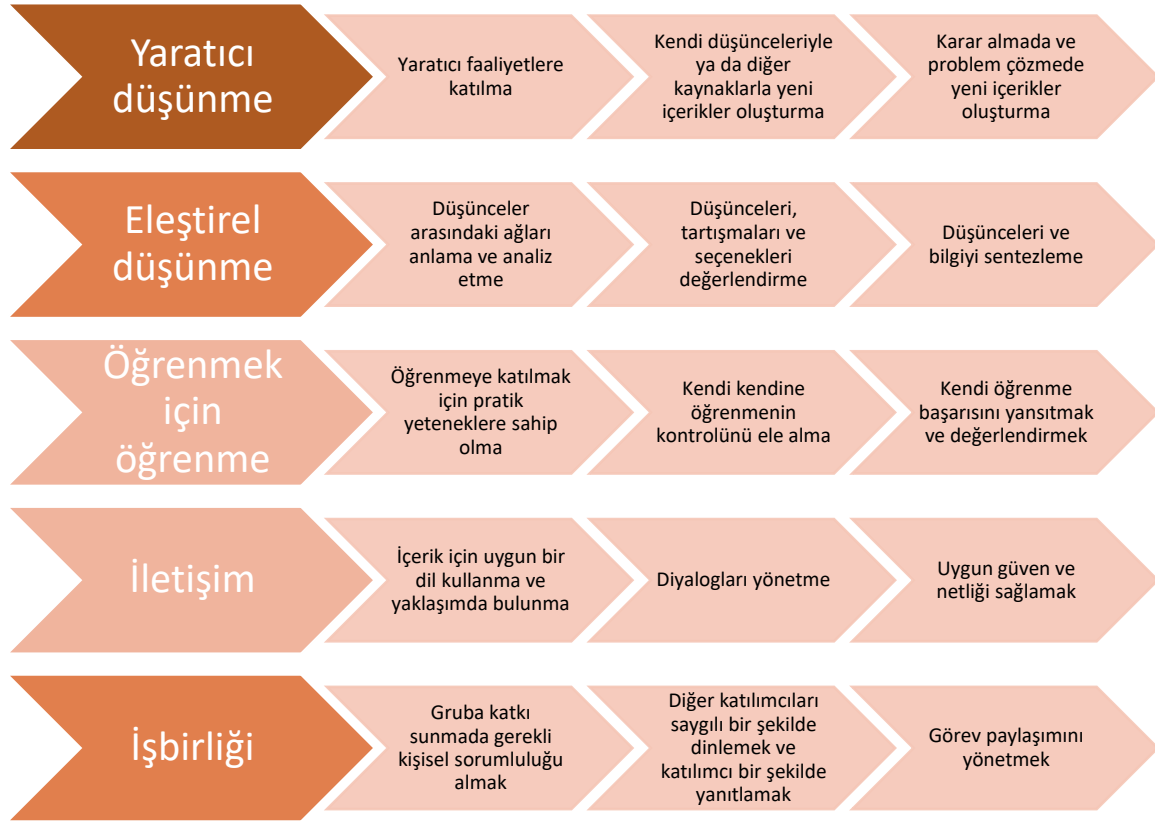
Yaratıcı düşünme

Yaratıcı faaliyetlere katılma

Kendi düşünceleriyle ya da diğer kaynaklarla yeni içerikler oluşturma

Karar almada ve problem çözmede yeni içerikler oluşturma

Eleştirel düşünme

Düşünceler arasındaki ağları anlama ve analiz etme

Düşünceleri, tartışmaları ve seçenekleri değerlendirme

Düşünceleri ve bilgiyi sentezleme

Öğrenmek için öğrenme

Öğrenmeye katılmak için pratik yeteneklere sahip olma

Kendi kendine öğrenmenin kontrolünü ele alma

Kendi öğrenme başarısını yansıtmak ve değerlendirmek

İletişim

İçerik için uygun bir dil kullanma ve yaklaşımda bulunma

Diyalogları yönetme

Uygun güven ve netliği sağlamak

İşbirliği

Gruba katkı sunmada gerekli kişisel sorumluluğu almak

Diğer katılımcıları saygılı bir şekilde dinlemek ve katılımcı bir şekilde yanıtlamak

Görev paylaşımını yönetmek